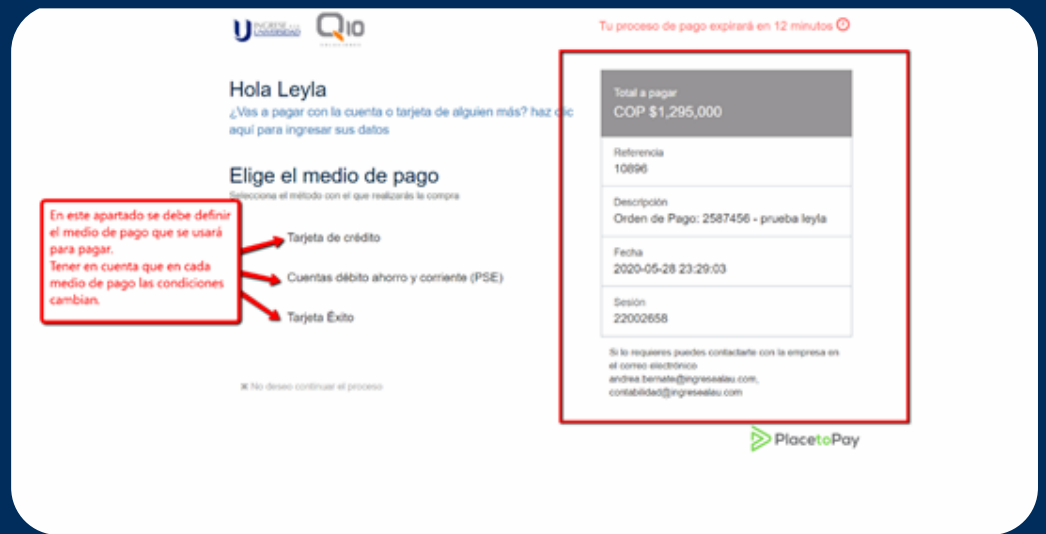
INGRESE A LA UNIVERSIDAD

Q10 SOLUCIONES

Tu proceso de pago expirará en 12 minutos

Hola Leyla

¿Vas a pagar con la cuenta o tarjeta de alguien más? haz clic aquí para ingresar sus datos

Elige el medio de pago

Selecciona el método con el que realizarás la compra

En este apartado se debe definir el medio de pago que se usará para pagar.
Tener en cuenta que en cada medio de pago las condiciones cambian.

Tarjeta de crédito

Cuentas débito ahorro y corriente (PSE)

Tarjeta Éxito

✖ No deseo continuar el proceso

Total a pagar
COP $1,295,000

Referencia
10896

Descripción
Orden de Pago: 2587456 - prueba leyla

Fecha
2020-05-28 23:29:03

Sesión
22002658

Si lo requieres puedes contactarte con la empresa en el correo electrónico andrea.bernate@ingresealau.com, contabilidad@ingresealau.com

PlacetoPay